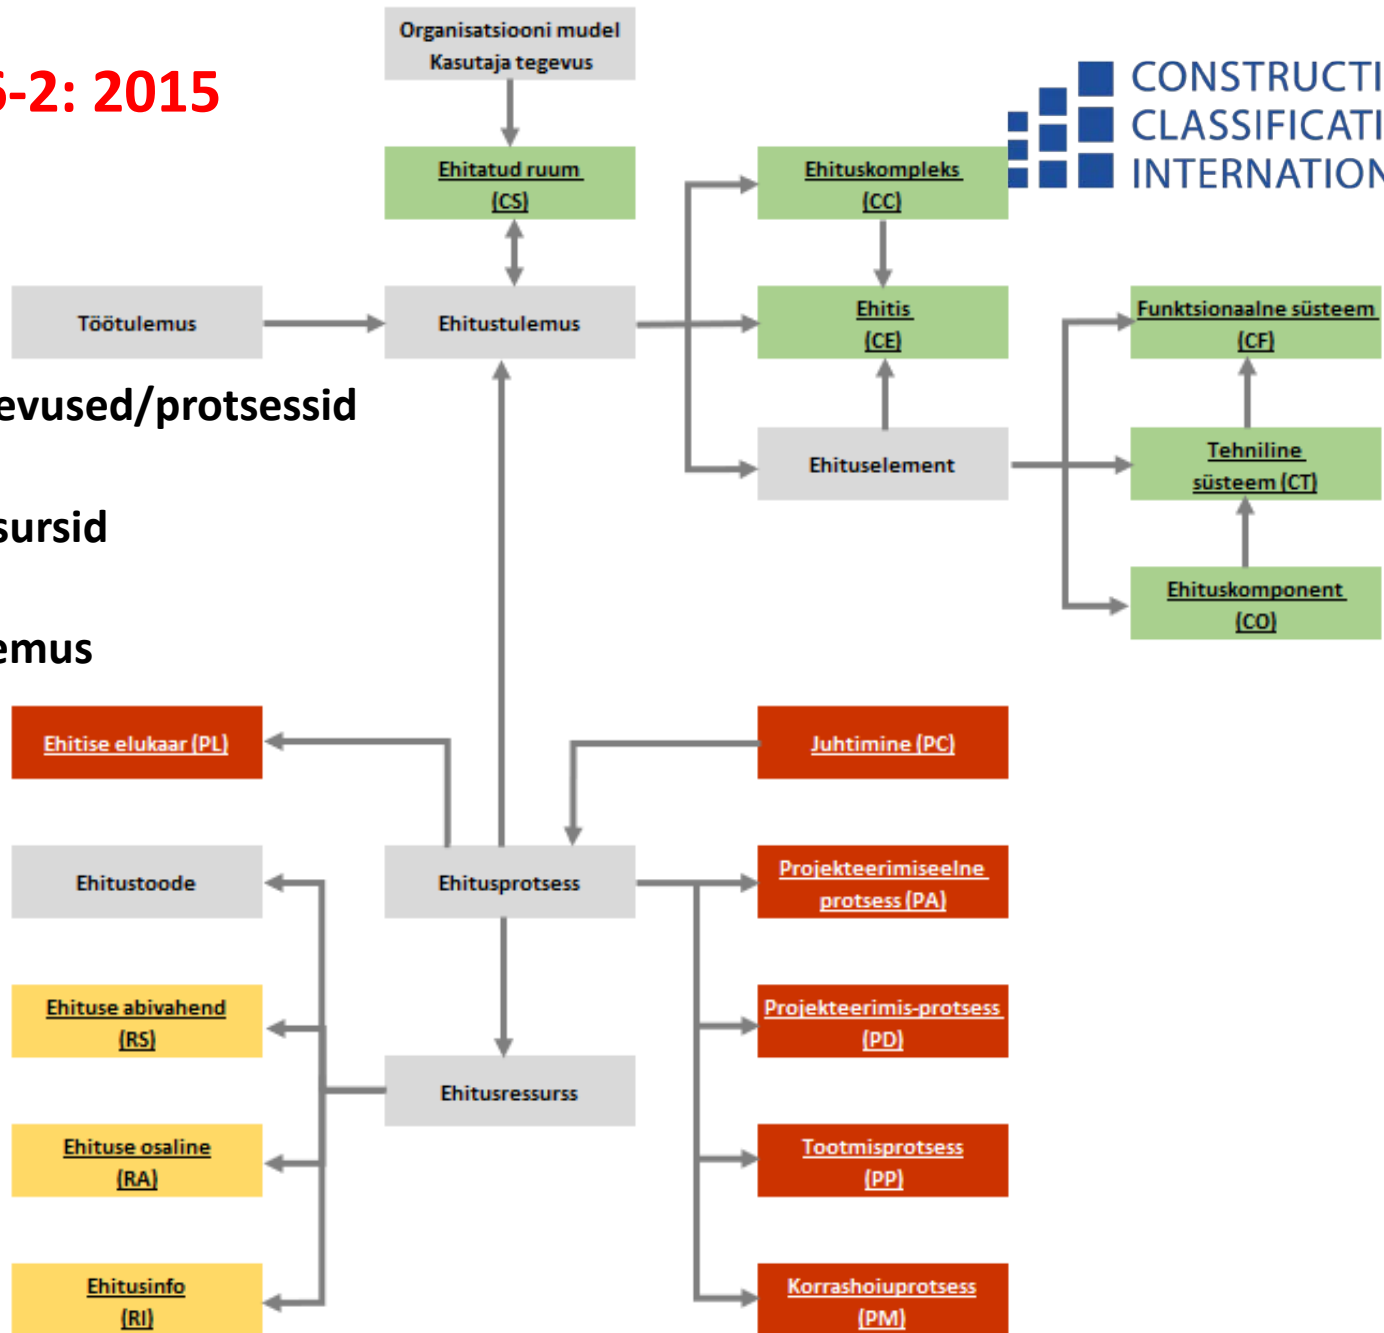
6-2: 2015

evused/protsessid

sursid

emus

Organisatsiooni mudel
Kasutaja tegevus

CONSTRUCTI
CLASSIFICATI
INTERNATION

Ehitatud ruum (CS)

Ehituskompleks (CC)

Töötulemus

Ehitustulemus

Ehitis (CE)

Funktsionaalne süsteem (CF)

Ehituselement

Tehniline süsteem (CT)

Ehituskomponent (CO)

Ehitise elukaar (PL)

Juhtimine (PC)

Ehitustoode

Ehitusprotsess

Projekteerimiseelne protsess (PA)

Ehituse abivahend (RS)

Projekteerimis-protsess (PD)

Ehitusressurss

Ehituse osaline (RA)

Tootmisprotsess (PP)

Ehitusinfo (RI)

Korrashoiuprotsess (PM)